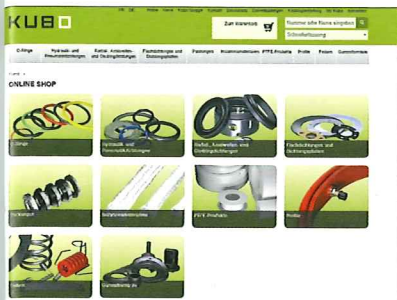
KUBO

Zum Warenkorb

O-Ringe | Hydraulik- und Pneumatikdichtungen | Radial-, Axialwellen- und Gleitringdichtungen | Flachdichtungen und Dichtungsplatten | Packungen | Kunststoffprofile | PTFE Produkte | Profile | Federn | Gummiformteile

ONLINE SHOP

O-Ringe

Hydraulik- und Pneumatikdichtungen

Radial-, Axialwellen- und Gleitringdichtungen

Flachdichtungen und Dichtungsplatten

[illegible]

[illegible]

PTFE Produkte

Profile

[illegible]

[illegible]